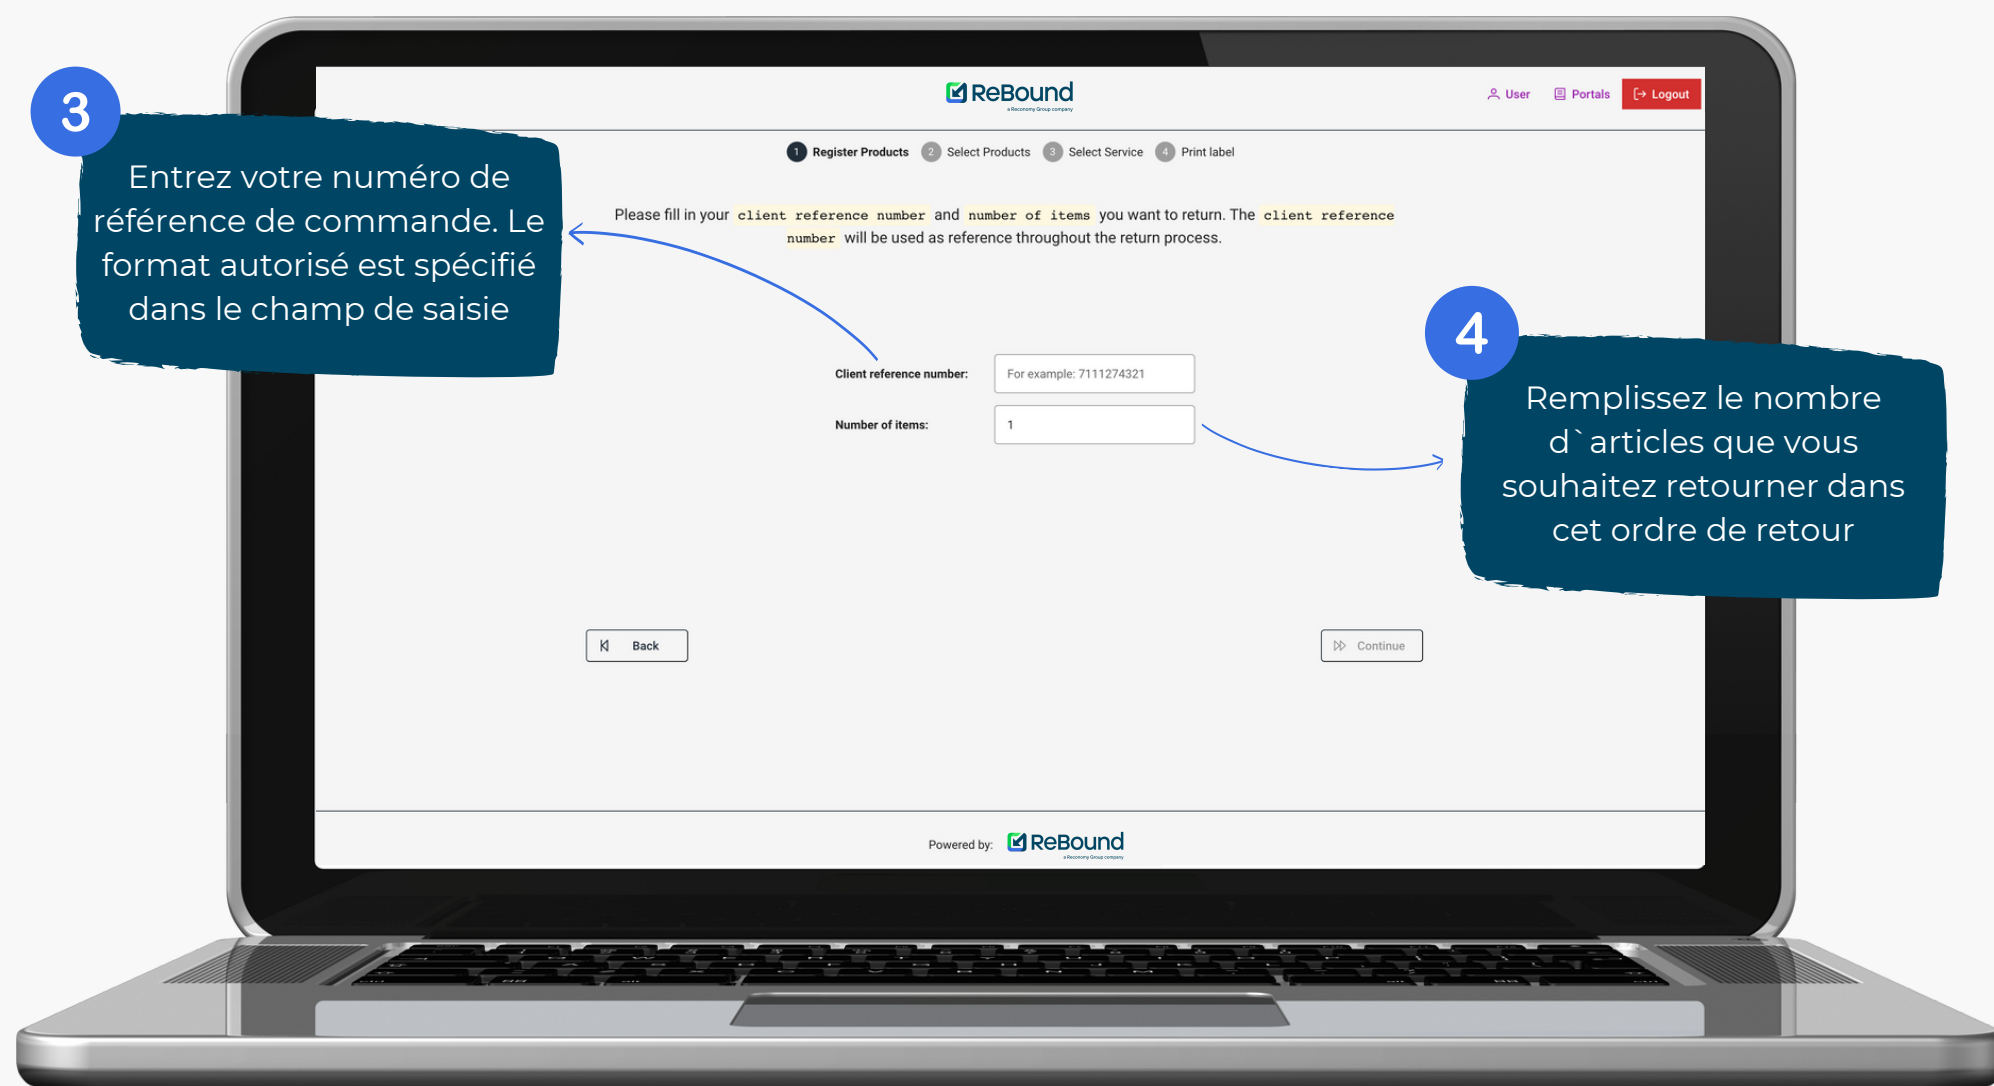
3

Entrez votre numéro de référence de commande. Le format autorisé est spécifié dans le champ de saisie

ReBound
a Reconomy Group company

User Portals Logout

1 Register Products 2 Select Products 3 Select Service 4 Print label

Please fill in your client reference number and number of items you want to return. The client reference number will be used as reference throughout the return process.

4

Remplissez le nombre d`articles que vous souhaitez retourner dans cet ordre de retour

Client reference number: For example: 7111274321

Number of items: 1

Back

Continue

Powered by: ReBound
a Reconomy Group company